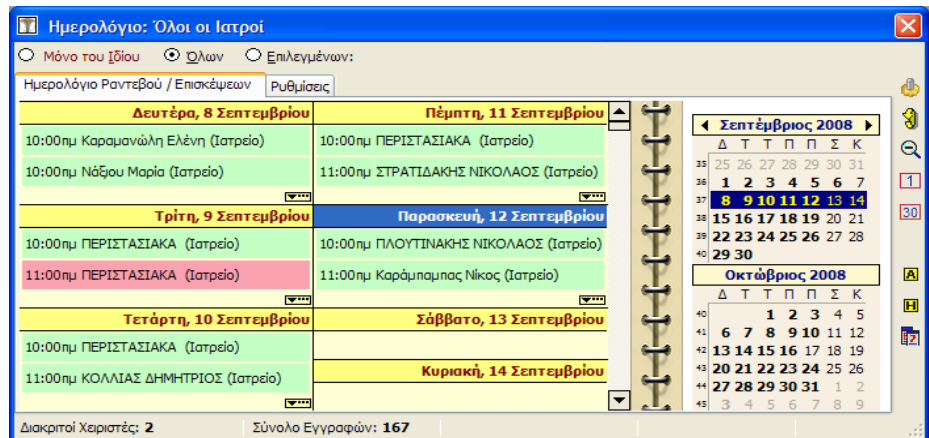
Ημερολόγιο: Όλοι οι Ιατροί

Μόνο του Ιδίου   Όλων   Επιλεγμένων:

Ημερολόγιο Ραντεβού / Επισκέψεων   Ρυθμίσεις

Δευτέρα, 8 Σεπτεμβρίου
10:00πμ Καραμανώλη Ελένη (Ιατρείο)
10:00πμ Νάξιου Μαρία (Ιατρείο)

Τρίτη, 9 Σεπτεμβρίου
10:00πμ ΠΕΡΙΣΤΑΣΙΑΚΑ (Ιατρείο)
11:00πμ ΠΕΡΙΣΤΑΣΙΑΚΑ (Ιατρείο)

Τετάρτη, 10 Σεπτεμβρίου
10:00πμ ΠΕΡΙΣΤΑΣΙΑΚΑ (Ιατρείο)
11:00πμ ΚΟΛΛΙΑΣ ΔΗΜΗΤΡΙΟΣ (Ιατρείο)

Πέμπτη, 11 Σεπτεμβρίου
10:00πμ ΠΕΡΙΣΤΑΣΙΑΚΑ (Ιατρείο)
11:00πμ ΣΤΡΑΤΙΔΑΚΗΣ ΝΙΚΟΛΑΟΣ (Ιατρείο)

Παρασκευή, 12 Σεπτεμβρίου
10:00πμ ΠΛΟΥΤΙΝΑΚΗΣ ΝΙΚΟΛΑΟΣ (Ιατρείο)
11:00πμ Καράμπαμπας Νίκος (Ιατρείο)

Σάββατο, 13 Σεπτεμβρίου

Κυριακή, 14 Σεπτεμβρίου

Σεπτέμβριος 2008

| | Δ | Τ | Τ | Π | Π | Σ | Κ |
|---|---|---|---|---|---|---|---|
| 35 | 25 | 26 | 27 | 28 | 29 | 30 | 31 |
| 36 | 1 | 2 | 3 | 4 | 5 | 6 | 7 |
| 37 | 8 | 9 | 10 | 11 | 12 | 13 | 14 |
| 38 | 15 | 16 | 17 | 18 | 19 | 20 | 21 |
| 39 | 22 | 23 | 24 | 25 | 26 | 27 | 28 |
| 40 | 29 | 30 | | | | | |

Οκτώβριος 2008

| | Δ | Τ | Τ | Π | Π | Σ | Κ |
|---|---|---|---|---|---|---|---|
| 40 | | | 1 | 2 | 3 | 4 | 5 |
| 41 | 6 | 7 | 8 | 9 | 10 | 11 | 12 |
| 42 | 13 | 14 | 15 | 16 | 17 | 18 | 19 |
| 43 | 20 | 21 | 22 | 23 | 24 | 25 | 26 |
| 44 | 27 | 28 | 29 | 30 | 31 | 1 | 2 |
| 45 | 3 | 4 | 5 | 6 | 7 | 8 | 9 |

1
30
A
H

Διακριτοί Χειριστές: 2   Σύνολο Εγγραφών: 167